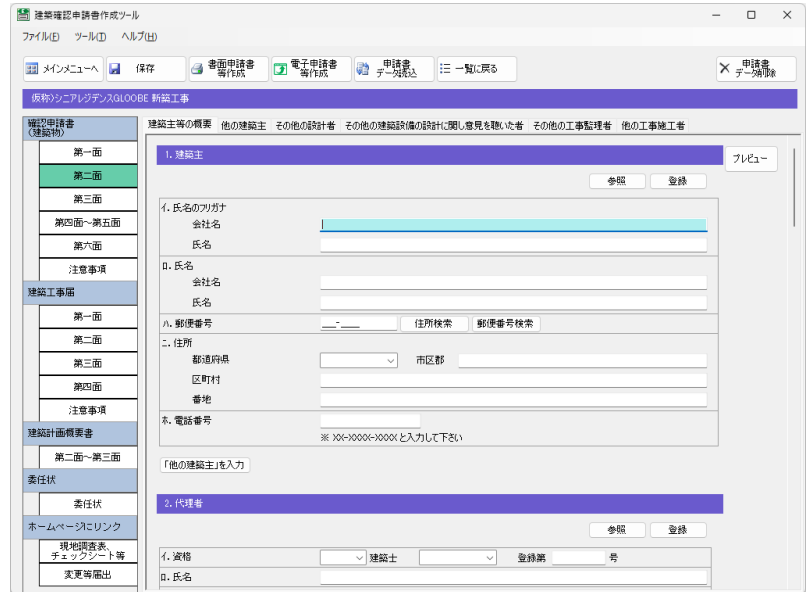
建築確認申請書作成ツール

ファイル(F) ツール(T) ヘルプ(H)

メインメニューへ 保存 書面申請書等作成 電子申請書等作成 申請書データ読込 一覧に戻る 申請書データ削除

(仮称)シニアレジデンスGLOOBE 新築工事

確認申請書(建築物)
第一面
第二面
第三面
第四面～第五面
第六面
注意事項
建築工事届
第一面
第二面
第三面
第四面
注意事項
建築計画概要書
第二面～第三面
委任状
委任状
ホームページにリンク
現地調査表、チェックシート等
変更等届出

建築主等の概要 他の建築主 その他の設計者 その他の建築設備の設計に関し意見を聴いた者 その他の工事監理者 他の工事施工者

1. 建築主

プレビュー

参照 登録

イ. 氏名のフリガナ
会社名
氏名
ロ. 氏名
会社名
氏名
ハ. 郵便番号 ___-____ 住所検索 郵便番号検索
ニ. 住所
都道府県 市区郡
区町村
番地
ホ. 電話番号
※ XX(-)XXXX(-)XXXX と入力して下さい

「他の建築主」を入力

2. 代理者

参照 登録

イ. 資格 建築士 登録第 号
ロ. 氏名